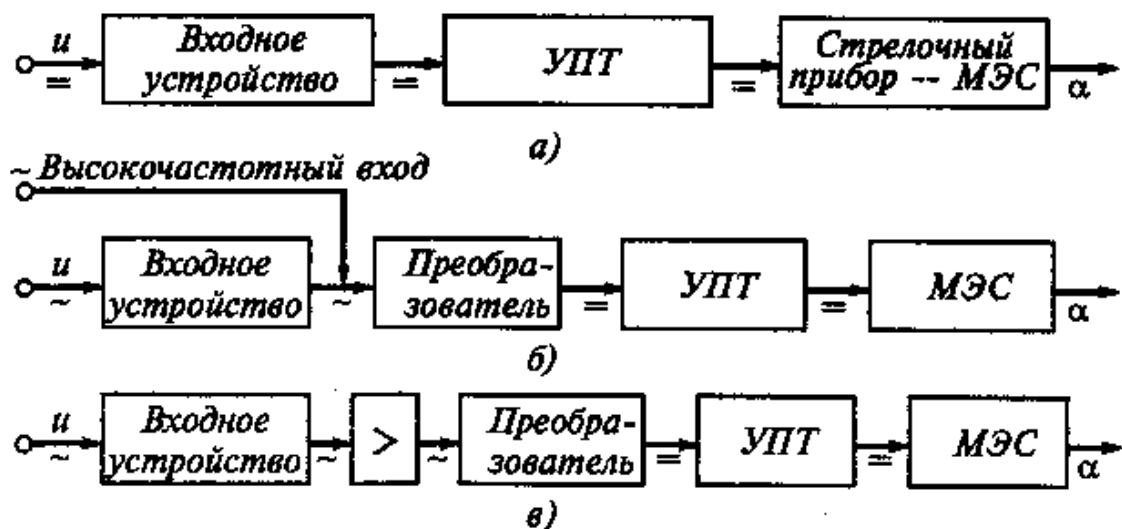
u
=
Входное устройство
=
УПТ
=
Стрелочный прибор -- МЭС
α
а)

~ Высокочастотный вход
u
~
Входное устройство
~
Преобразователь
=
УПТ
=
МЭС
α
б)

u
~
Входное устройство
~
>
~
Преобразователь
=
УПТ
=
МЭС
α
в)